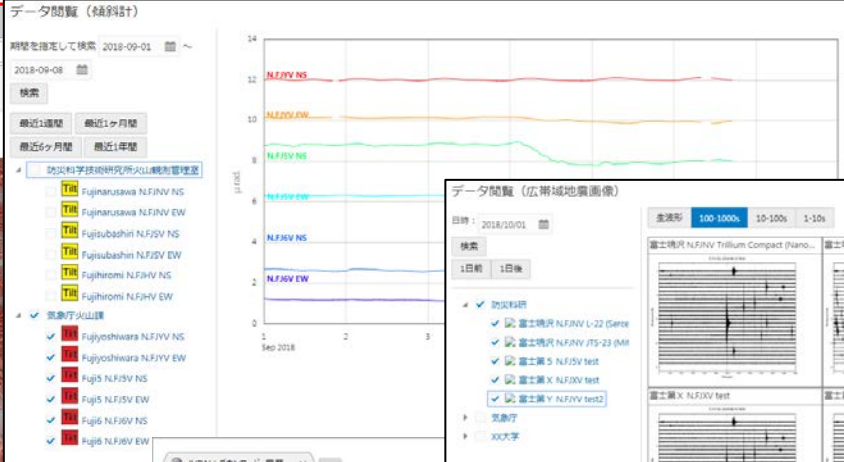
データ閲覧（傾斜計）

期間を指定して検索 2018-09-01 ～ 2018-09-08

検索

最近1週間 最近1ヶ月間 最近6ヶ月間 最近1年間

防災科学技術研究所火山観測管理室

Tilt Fujinarusawa N.FJNV NS
Tilt Fujinarusawa N.FJNV EW
Tilt Fujisubashiri N.FJSV NS
Tilt Fujisubashiri N.FJSV EW
Tilt Fujihiromi N.FJHV NS
Tilt Fujihiromi N.FJHV EW

気象庁火山課

Tilt Fujiyoshiwara N.FJYV NS
Tilt Fujiyoshiwara N.FJYV EW
Tilt Fuji5 N.FJ5V NS
Tilt Fuji5 N.FJ5V EW
Tilt Fuji6 N.FJ6V NS
Tilt Fuji6 N.FJ6V EW

14
12
10
8
6
4
2
0
μrad
N.FJYV NS
N.FJYV EW
N.FJ5V NS
N.FJ5V EW
N.FJ6V NS
N.FJ6V EW
1
Sep 2018
2
3

データ閲覧（広帯域地震画像）

日時： 2018/10/01

検索

1日前 1日後

防災科研
富士晴沢 N.FJNV L-22 (Sens
富士晴沢 N.FJNV JTS-23 (MI
富士第５ N.FJ5V test
富士第Ｘ N.FJXV test
富士第Ｙ N.FJYV test2
気象庁
XX大学

全波形 100-1000s 10-100s 1-10s

富士晴沢 N.FJNV Trillium Compact (Nano...

富士第Ｘ N.FJXV test